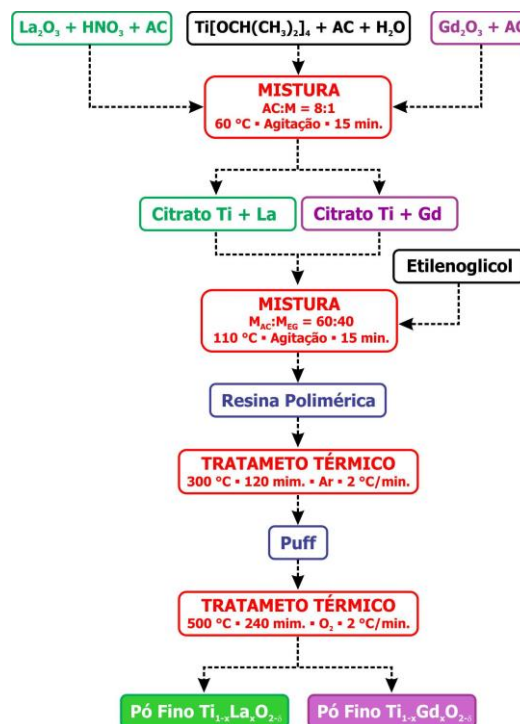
$La_2O_3$ + $HNO_3$ + AC

Ti[OCH($CH_3$)$_2$]$_4$ + AC + $H_2O$

$Gd_2O_3$ + AC

MISTURA
AC:M = 8:1
60 °C • Agitação • 15 min.

Citrato Ti + La

Citrato Ti + Gd

Etilenoglicol

MISTURA
$M_{AC}$:$M_{EG}$ = 60:40
110 °C • Agitação • 15 min.

Resina Polimérica

TRATAMETO TÉRMICO
300 °C • 120 mim. • Ar • 2 °C/min.

Puff

TRATAMETO TÉRMICO
500 °C • 240 mim. • $O_2$ • 2 °C/min.

Pó Fino $Ti_{1-x}La_xO_{2-\delta}$

Pó Fino $Ti_{1-x}Gd_xO_{2-\delta}$